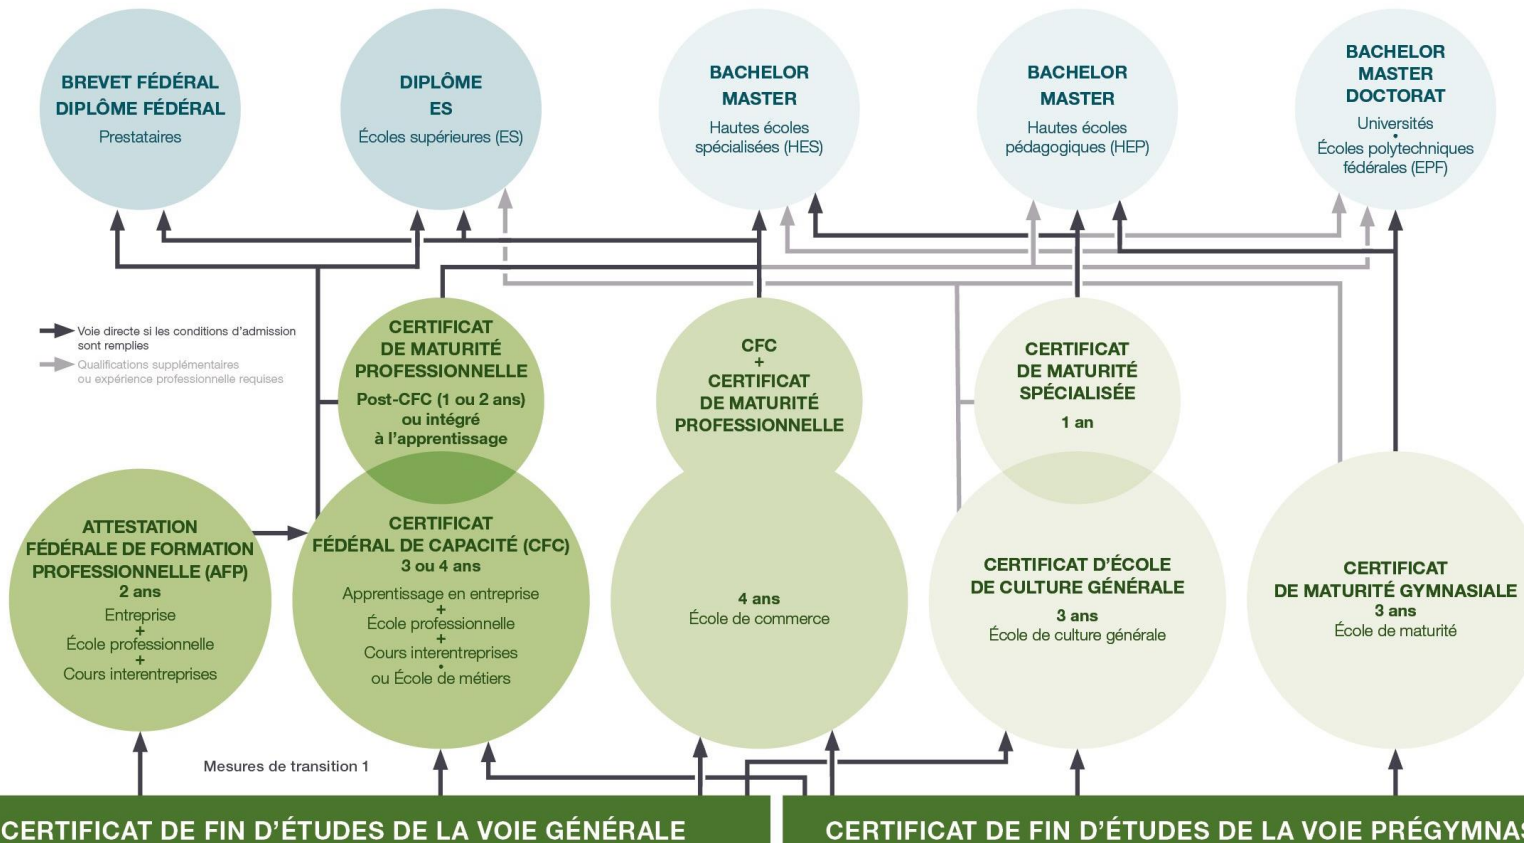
BREVET FÉDÉRAL
DIPLÔME FÉDÉRAL
Prestataires

DIPLÔME
ES
Écoles supérieures (ES)

BACHELOR
MASTER
Hautes écoles spécialisées (HES)

BACHELOR
MASTER
Hautes écoles pédagogiques (HEP)

BACHELOR
MASTER
DOCTORAT
Universités
•
Écoles polytechniques fédérales (EPF)

Voie directe si les conditions d'admission sont remplies
Qualifications supplémentaires ou expérience professionnelle requises

CERTIFICAT
DE MATURITÉ
PROFESSIONNELLE
Post-CFC (1 ou 2 ans)
ou intégré
à l'apprentissage

CFC
+
CERTIFICAT
DE MATURITÉ
PROFESSIONNELLE

CERTIFICAT
DE MATURITÉ
SPÉCIALISÉE
1 an

ATTESTATION
FÉDÉRALE DE FORMATION
PROFESSIONNELLE (AFP)
2 ans
Entreprise
+
École professionnelle
+
Cours interentreprises

CERTIFICAT
FÉDÉRAL DE CAPACITÉ (CFC)
3 ou 4 ans
Apprentissage en entreprise
+
École professionnelle
+
Cours interentreprises
•
ou École de métiers

4 ans
École de commerce

CERTIFICAT D'ÉCOLE
DE CULTURE GÉNÉRALE
3 ans
École de culture générale

CERTIFICAT
DE MATURITÉ GYMNASIALE
3 ans
École de maturité

Mesures de transition 1

CERTIFICAT DE FIN D'ÉTUDES DE LA VOIE GÉNÉRALE

CERTIFICAT DE FIN D'ÉTUDES DE LA VOIE PRÉGYMNAS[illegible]